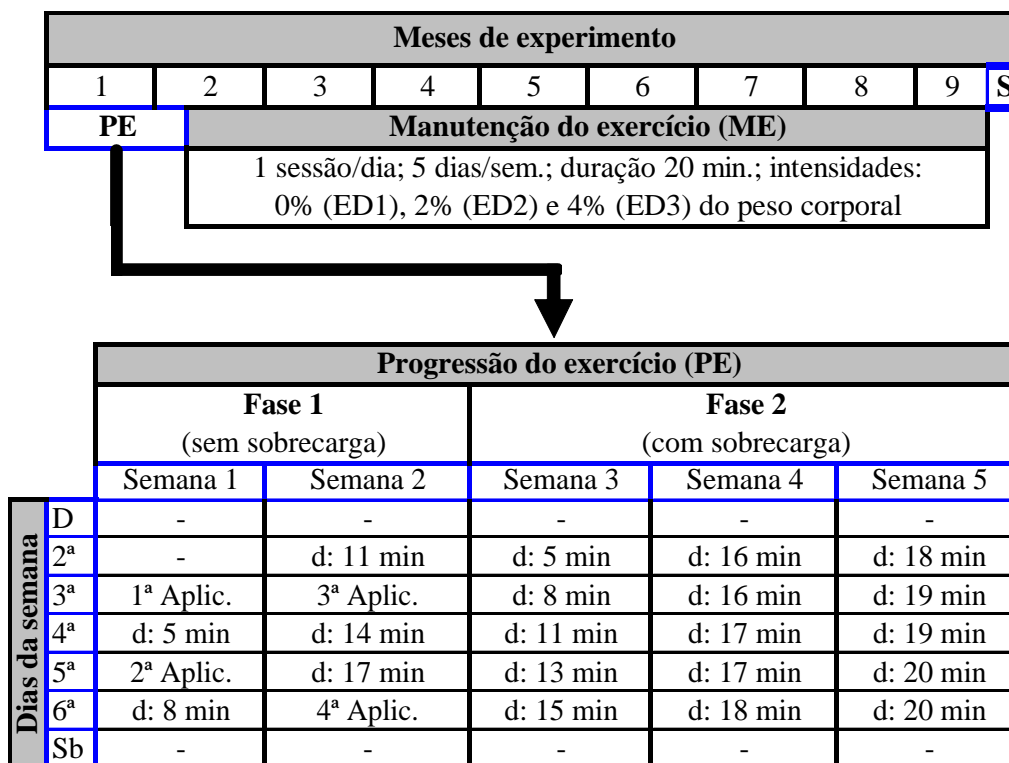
| Meses de experimento | | | | | | | | | |
|---|---|---|---|---|---|---|---|---|---|
| 1 | 2 | 3 | 4 | 5 | 6 | 7 | 8 | 9 | S |
| PE | Manutenção do exercício (ME) | | | | | | | | |
| | 1 sessão/dia; 5 dias/sem.; duração 20 min.; intensidades: 0% (ED1), 2% (ED2) e 4% (ED3) do peso corporal | | | | | | | | |

| | | Progressão do exercício (PE) | | | | |
|---|---|---|---|---|---|---|
| | | Fase 1 (sem sobrecarga) | | Fase 2 (com sobrecarga) | | |
| | | Semana 1 | Semana 2 | Semana 3 | Semana 4 | Semana 5 |
| Dias da semana | D | - | - | - | - | - |
| | 2ª | - | d: 11 min | d: 5 min | d: 16 min | d: 18 min |
| | 3ª | 1ª Aplic. | 3ª Aplic. | d: 8 min | d: 16 min | d: 19 min |
| | 4ª | d: 5 min | d: 14 min | d: 11 min | d: 17 min | d: 19 min |
| | 5ª | 2ª Aplic. | d: 17 min | d: 13 min | d: 17 min | d: 20 min |
| | 6ª | d: 8 min | 4ª Aplic. | d: 15 min | d: 18 min | d: 20 min |
| | Sb | - | - | - | - | - |